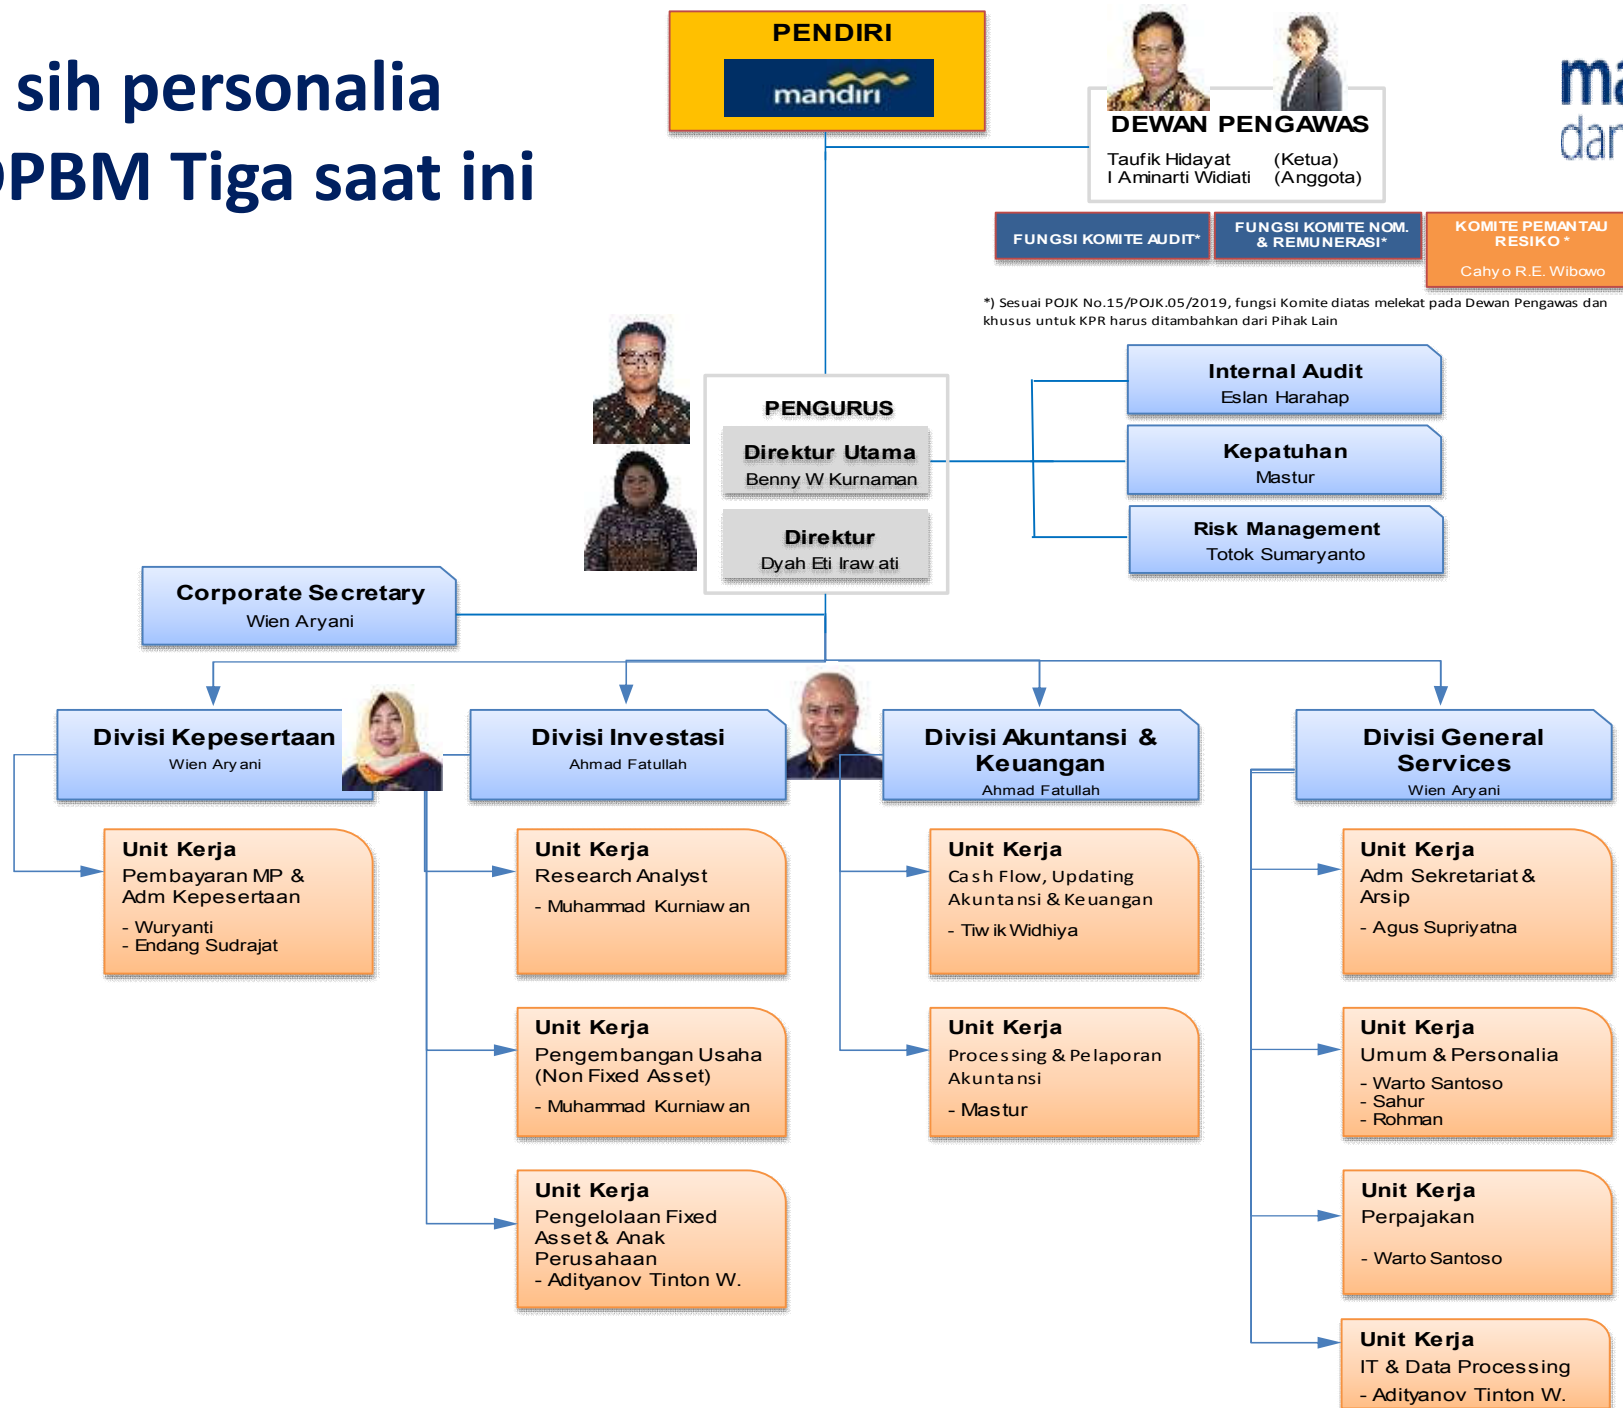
sih personalia
PBM Tiga saat ini

ma
dar

PENDIRI
mandiri

DEWAN PENGAWAS
Taufik Hidayat (Ketua)
I Aminarti Widiati (Anggota)

FUNGSI KOMITE AUDIT*
FUNGSI KOMITE NOM. & REMUNERASI*
KOMITE PEMANTAU RESIKO *
Cahyo R.E. Wibowo

*) Sesuai POJK No.15/POJK.05/2019, fungsi Komite diatas melekat pada Dewan Pengawas dan khusus untuk KPR harus ditambahkan dari Pihak Lain

PENGURUS
Direktur Utama
Benny W Kurnaman
Direktur
Dyah Eti Irawati

Internal Audit
Eslan Harahap
Kepatuhan
Mastur
Risk Management
Totok Sumaryanto

Corporate Secretary
Wien Aryani

Divisi Kepesertaan
Wien Aryani
Unit Kerja
Pembayaran MP & Adm Kepesertaan
- Wuryanti
- Endang Sudrajat

Divisi Investasi
Ahmad Fatullah
Unit Kerja
Research Analyst
- Muhammad Kurniawan
Unit Kerja
Pengembangan Usaha (Non Fixed Asset)
- Muhammad Kurniawan
Unit Kerja
Pengelolaan Fixed Asset & Anak Perusahaan
- Adityanov Tinton W.

Divisi Akuntansi & Keuangan
Ahmad Fatullah
Unit Kerja
Cash Flow, Updating Akuntansi & Keuangan
- Tiwik Widhiya
Unit Kerja
Processing & Pelaporan Akuntansi
- Mastur

Divisi General Services
Wien Aryani
Unit Kerja
Adm Sekretariat & Arsip
- Agus Supriyatna
Unit Kerja
Umum & Personalia
- Warto Santoso
- Sahur
- Rohman
Unit Kerja
Perpajakan
- Warto Santoso
Unit Kerja
IT & Data Processing
- Adityanov Tinton W.